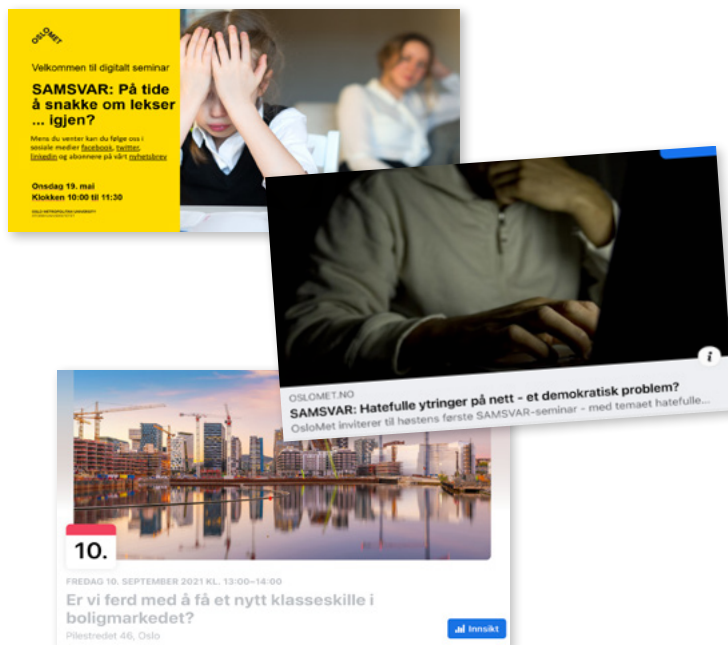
OSLOMET

Velkommen til digitalt seminar

SAMSVAR: På tide å snakke om lekser ... igjen?

Mens du venter kan du følge oss i sosiale medier facebook, twitter, linkedin og abonnere på vårt nyhetsbrev

Onsdag 19. mai
Klokken 10:00 til 11:30

OSLO METROPOLITAN UNIVERSITY
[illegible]

OSLOMET.NO
SAMSVAR: Hatefulle ytringer på nett - et demokratisk problem?
OsloMet inviterer til høstens første SAMSVAR-seminar - med temaet hatefulle...

10.

FREDAG 10. SEPTEMBER 2021 KL. 13:00–14:00
Er vi ferd med å få et nytt klasseskille i boligmarkedet?
Pilestredet 46, Oslo

Innsikt